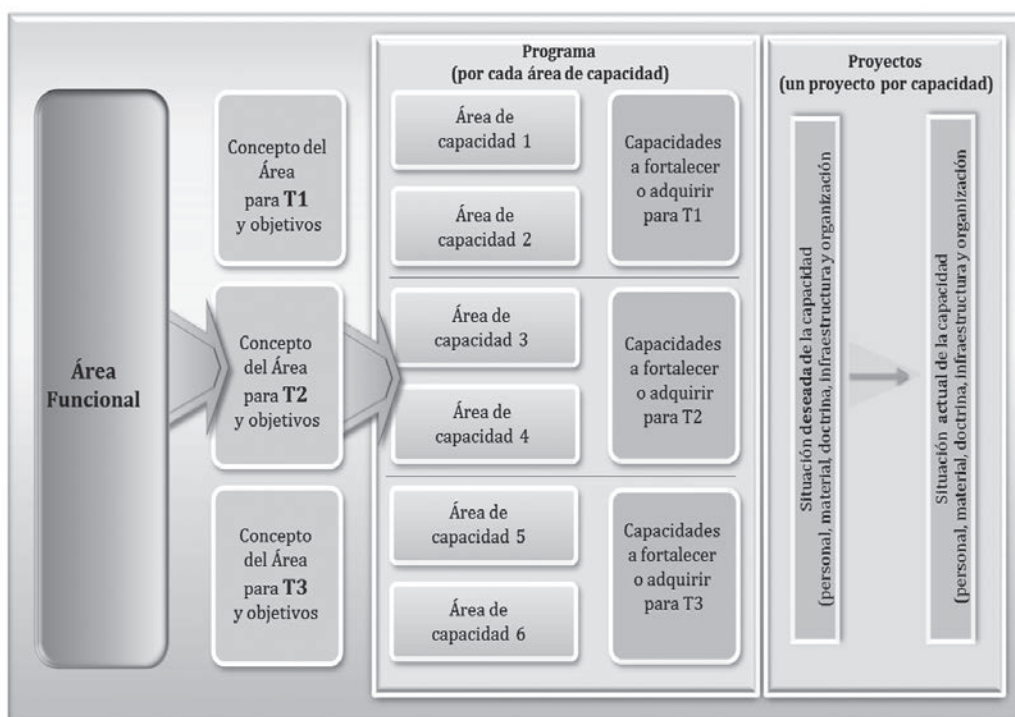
Área Funcional

Concepto del Área para **T1** y objetivos

Concepto del Área para **T2** y objetivos

Concepto del Área para **T3** y objetivos

Programa
(por cada área de capacidad)

Área de capacidad 1

Área de capacidad 2

Capacidades a fortalecer o adquirir para T1

Área de capacidad 3

Área de capacidad 4

Capacidades a fortalecer o adquirir para T2

Área de capacidad 5

Área de capacidad 6

Capacidades a fortalecer o adquirir para T3

Proyectos
(un proyecto por capacidad)

Situación **deseada** de la capacidad
(personal, material, doctrina, infraestructura y organización

Situación **actual** de la capacidad
(personal, material, doctrina, infraestructura y organización